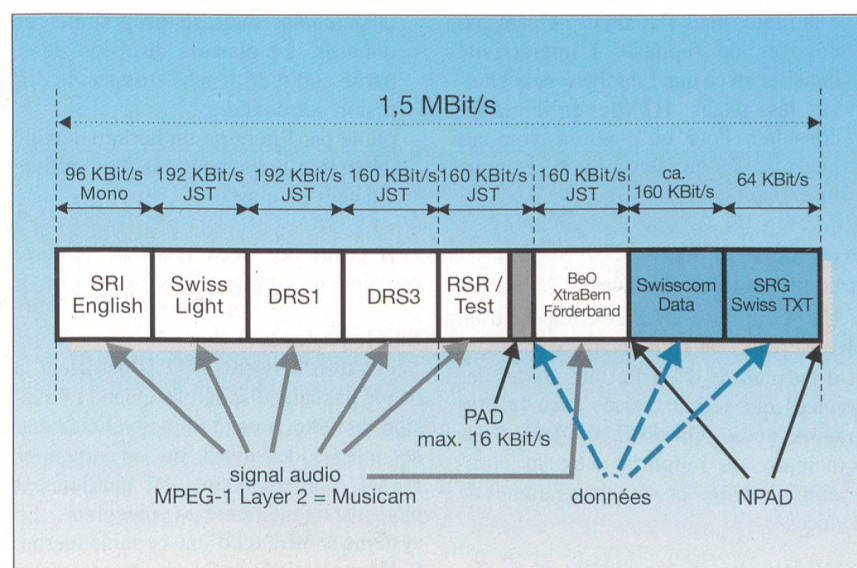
1,5 MBit/s

96 KBit/s Mono
192 KBit/s JST
192 KBit/s JST
160 KBit/s JST
160 KBit/s JST
160 KBit/s JST
ca. 160 KBit/s
64 KBit/s

SRI English
Swiss Light
DRS1
DRS3
RSR / Test
BeO XtraBern Förderband
Swisscom Data
SRG Swiss TXT

PAD max. 16 KBit/s

signal audio MPEG-1 Layer 2 = Musicam

données

NPAD